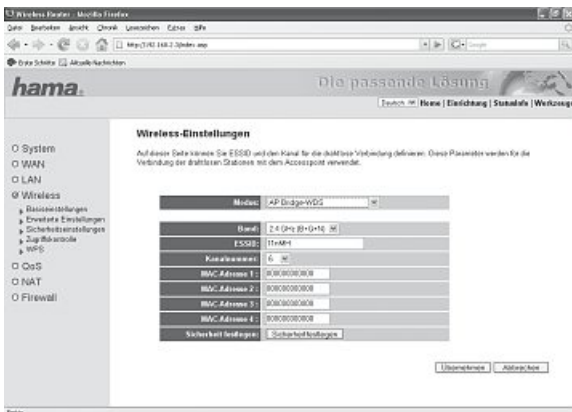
Wireless Router - Mozilla Firefox

Datei Bearbeiten Ansicht Chronik Lesezeichen Extras Hilfe

http://192.168.2.1/index.asp

Google

Erste Schritte Aktuelle Nachrichten

hama.

Die passende Lösung

Deutsch | Home | Einrichtung | Statusinfo | Werkzeuge

System
WAN
LAN
Wireless
Basiseinstellungen
Erweiterte Einstellungen
Sicherheitseinstellungen
Zugriffskontrolle
WPS
QoS
NAT
Firewall

Wireless-Einstellungen

Auf dieser Seite können Sie ESSID und den Kanal für die drahtlose Verbindung definieren. Diese Parameter werden für die Verbindung der drahtlosen Stationen mit dem Accesspoint verwendet.

| | |
|---|---|
| Modus: | AP Bridge-WDS |
| Band: | 2.4 GHz (B+G+N) |
| ESSID: | HAMA |
| Kanalnummer: | 6 |
| MAC-Adresse 1: | 000000000000 |
| MAC-Adresse 2: | 000000000000 |
| MAC-Adresse 3: | 000000000000 |
| MAC-Adresse 4: | 000000000000 |
| Sicherheit festlegen: | Sicherheit festlegen |

Übernehmen Abbrechen

Fertig